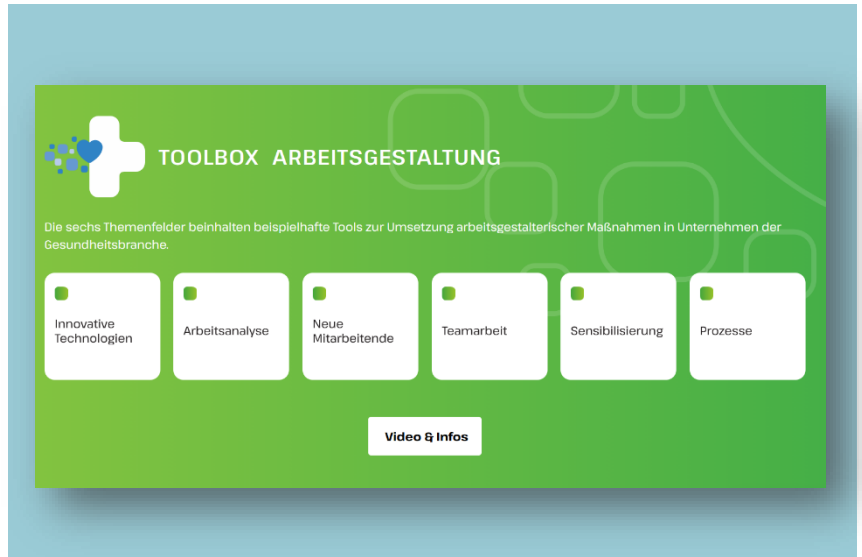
TOOLBOX ARBEITSGESTALTUNG

Die sechs Themenfelder beinhalten beispielhafte Tools zur Umsetzung arbeitsgestalterischer Maßnahmen in Unternehmen der Gesundheitsbranche.

Innovative Technologien

Arbeitsanalyse

Neue Mitarbeitende

Teamarbeit

Sensibilisierung

Prozesse

Video & Infos